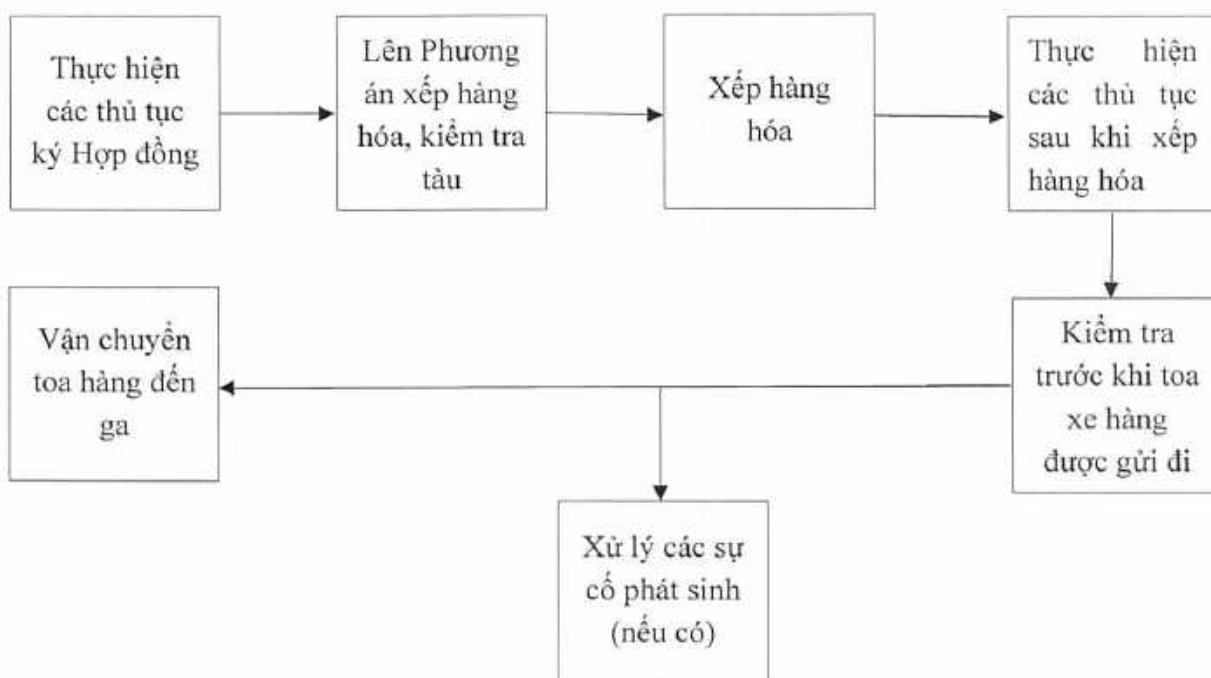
Thực hiện các thủ tục ký Hợp đồng

Lên Phương án xếp hàng hóa, kiểm tra tàu

Xếp hàng hóa

Thực hiện các thủ tục sau khi xếp hàng hóa

Kiểm tra trước khi toa xe hàng được gửi đi

Vận chuyển toa hàng đến ga

Xử lý các sự cố phát sinh (nếu có)